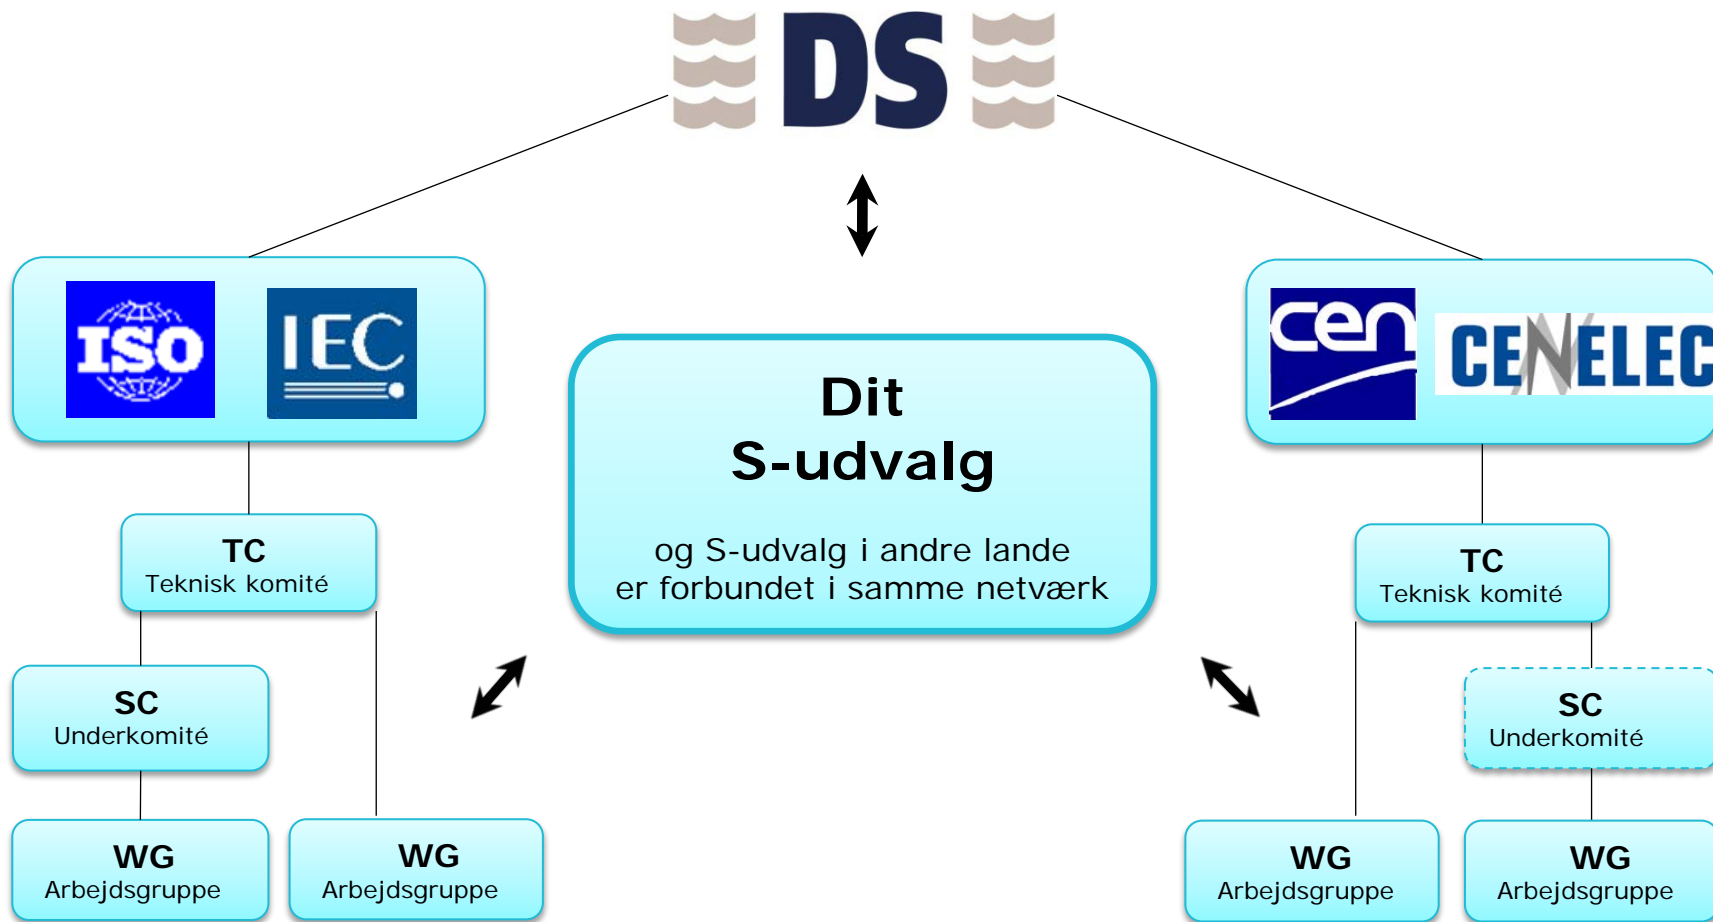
DS

ISO

IEC

cen

CENELEC

Dit
S-udvalg

og S-udvalg i andre lande
er forbundet i samme netværk

TC
Teknisk komité

SC
Underkomité

WG
Arbejdsgruppe

WG
Arbejdsgruppe

TC
Teknisk komité

SC
Underkomité

WG
Arbejdsgruppe

WG
Arbejdsgruppe